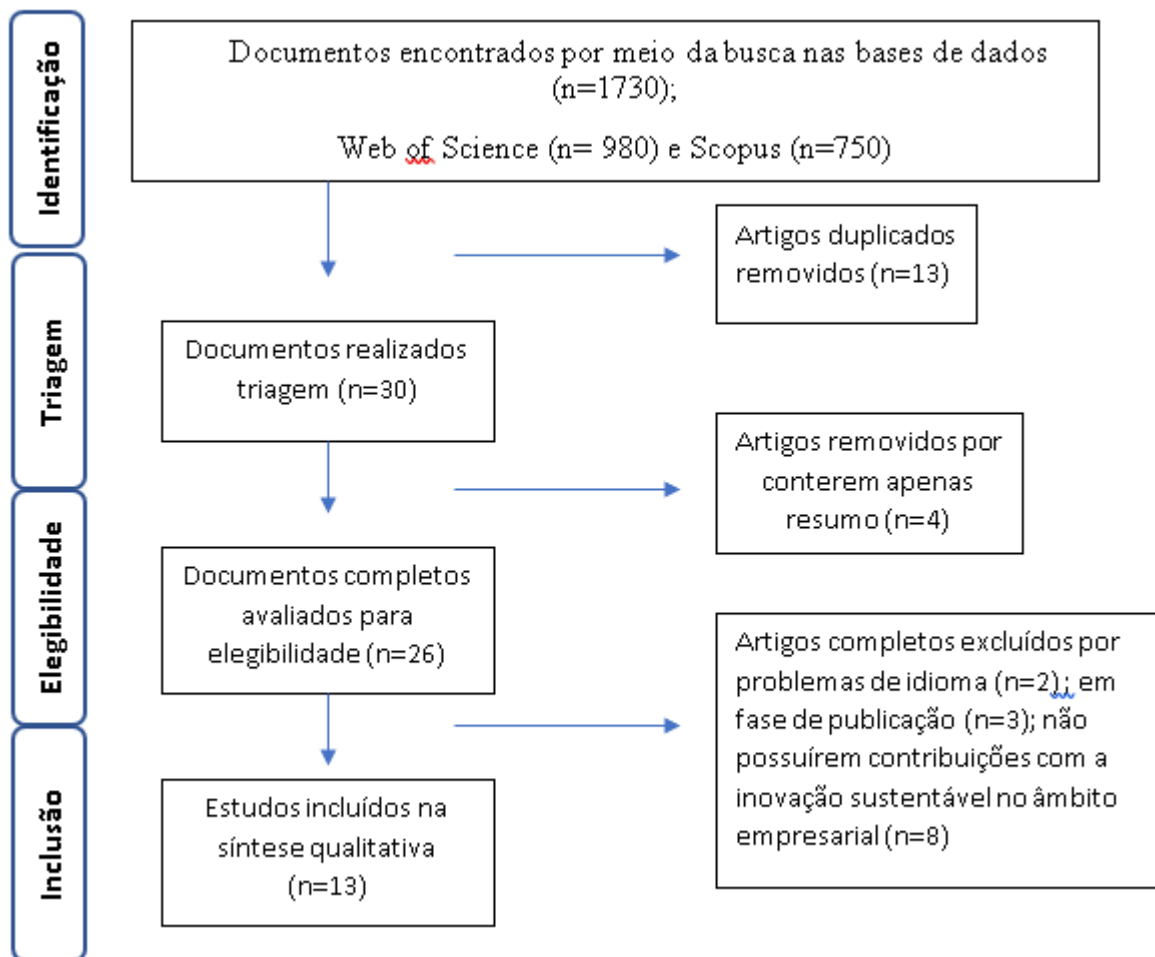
Identificação

Documentos encontrados por meio da busca nas bases de dados (n=1730);

Web of Science (n= 980) e Scopus (n=750)

Artigos duplicados removidos (n=13)

Triagem

Documentos realizados triagem (n=30)

Artigos removidos por conterem apenas resumo (n=4)

Elegibilidade

Documentos completos avaliados para elegibilidade (n=26)

Artigos completos excluídos por problemas de idioma (n=2); em fase de publicação (n=3); não possuírem contribuições com a inovação sustentável no âmbito empresarial (n=8)

Inclusão

Estudos incluídos na síntese qualitativa (n=13)